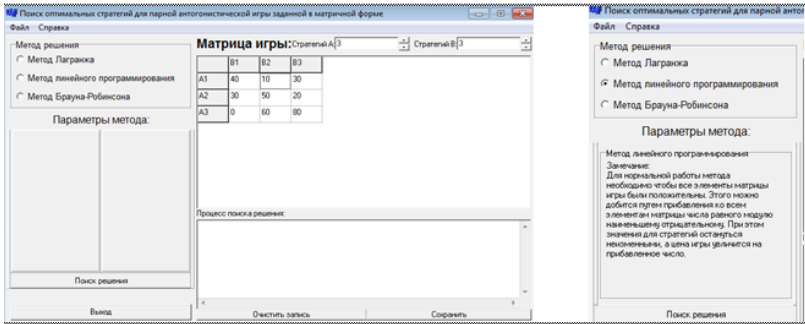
Поиск оптимальных стратегий для парной антогонистической игры заданной в матричной форме
Файл Справка
Метод решения
Метод Лагранжа
Метод линейного программирования
Метод Брауна-Робинсона
Параметры метода:
Поиск решения
Выход

Матрица игры: Стратегий А: 3 Стратегий В: 3

| | B1 | B2 | B3 |
|---|---|---|---|
| A1 | 40 | 10 | 30 |
| A2 | 30 | 50 | 20 |
| A3 | 0 | 60 | 80 |

Процесс поиска решения:
Очистить запись
Сохранить

Поиск оптимальных стратегий для парной антогонист
Файл Справка
Метод решения
Метод Лагранжа
Метод линейного программирования
Метод Брауна-Робинсона
Параметры метода:
Метод линейного программирования
Замечание:
Для нормальной работы метода необходимо чтобы все элементы матрицы игры были положительны. Этого можно добится путем прибавления ко всем элементам матрицы числа равного модулю наименьшему отрицательному. При этом значения для стратегий остануться неизменными, а цена игры увеличится на прибавленное число.
Поиск решения